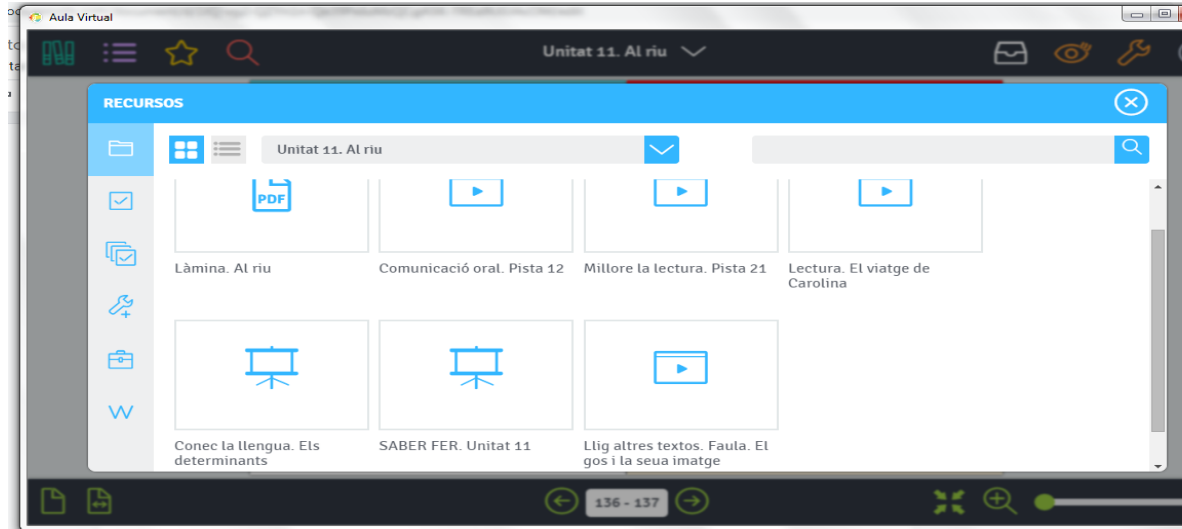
Aula Virtual

Unitat 11. Al riu

RECURSOS

Unitat 11. Al riu

PDF

Làmina. Al riu

Comunicació oral. Pista 12

Millore la lectura. Pista 21

Lectura. El viatge de Carolina

Conec la llengua. Els determinants

SABER FER. Unitat 11

Llig altres textos. Faula. El gos i la seua imatge

W

136 - 137